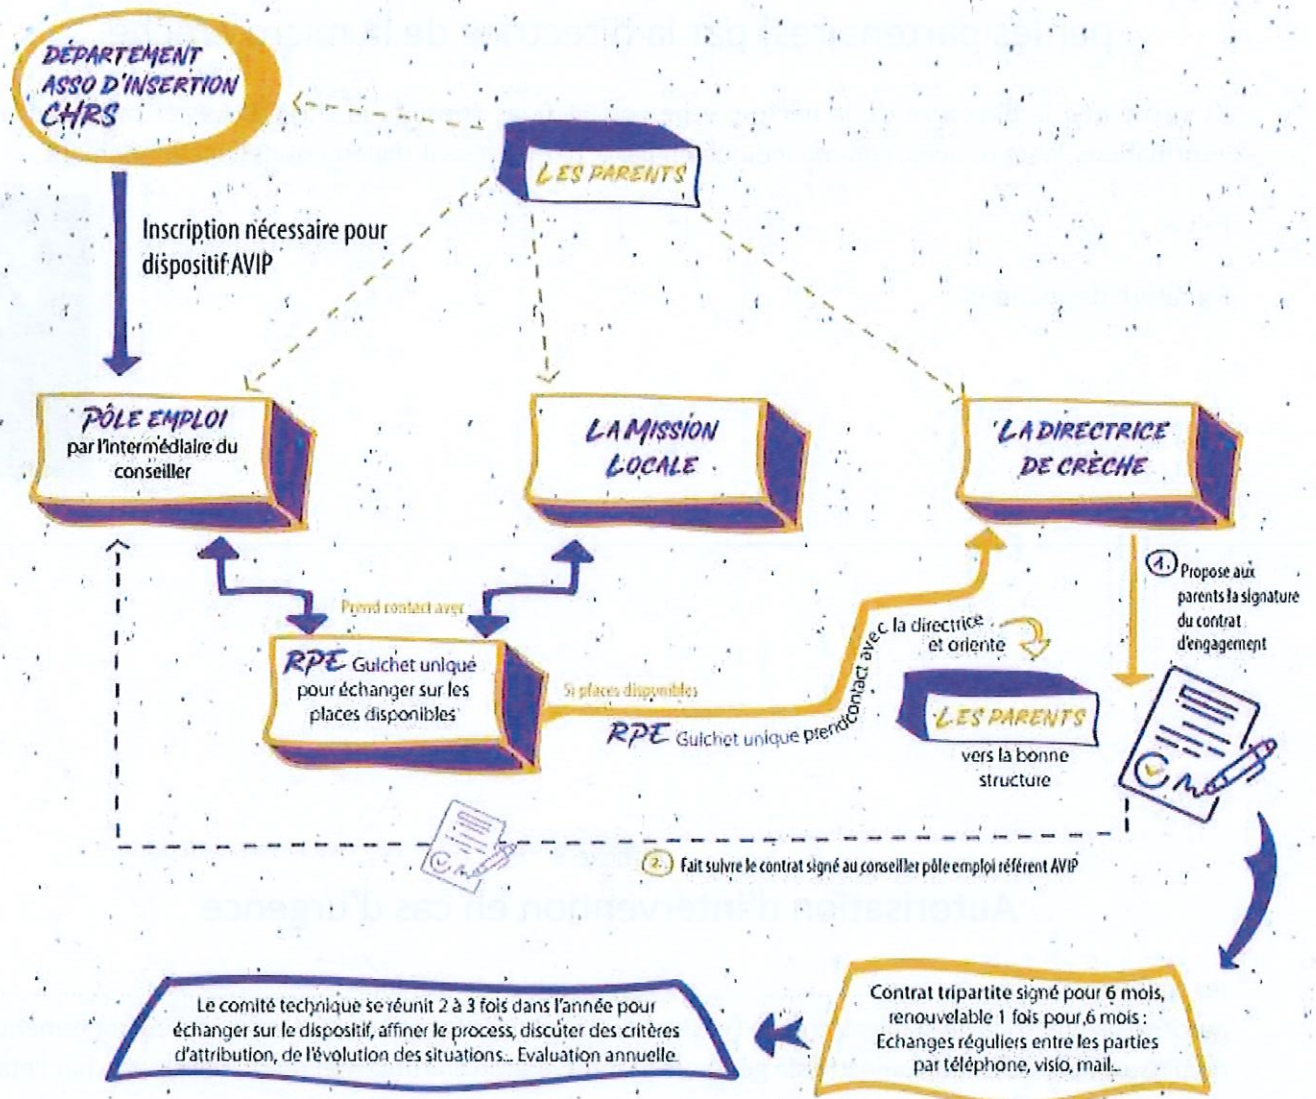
DÉPARTEMENT
ASSO D'INSERTION
CHRS

LES PARENTS

Inscription nécessaire pour dispositif AVIP

PÔLE EMPLOI
par l'intermédiaire du conseiller

LA MISSION LOCALE

LA DIRECTRICE DE CRÈCHE

1. Propose aux parents la signature du contrat d'engagement

Prend contact avec

RPE Guichet unique pour échanger sur les places disponibles

Si places disponibles

RPE Guichet unique prend contact avec la directrice et oriente

LES PARENTS
vers la bonne structure

2. Fait suivre le contrat signé au conseiller pôle emploi référent AVIP

Le comité technique se réunit 2 à 3 fois dans l'année pour échanger sur le dispositif, affiner le process, discuter des critères d'attribution, de l'évolution des situations... Evaluation annuelle.

Contrat tripartite signé pour 6 mois, renouvelable 1 fois pour 6 mois : Echanges réguliers entre les parties par téléphone, visio, mail...